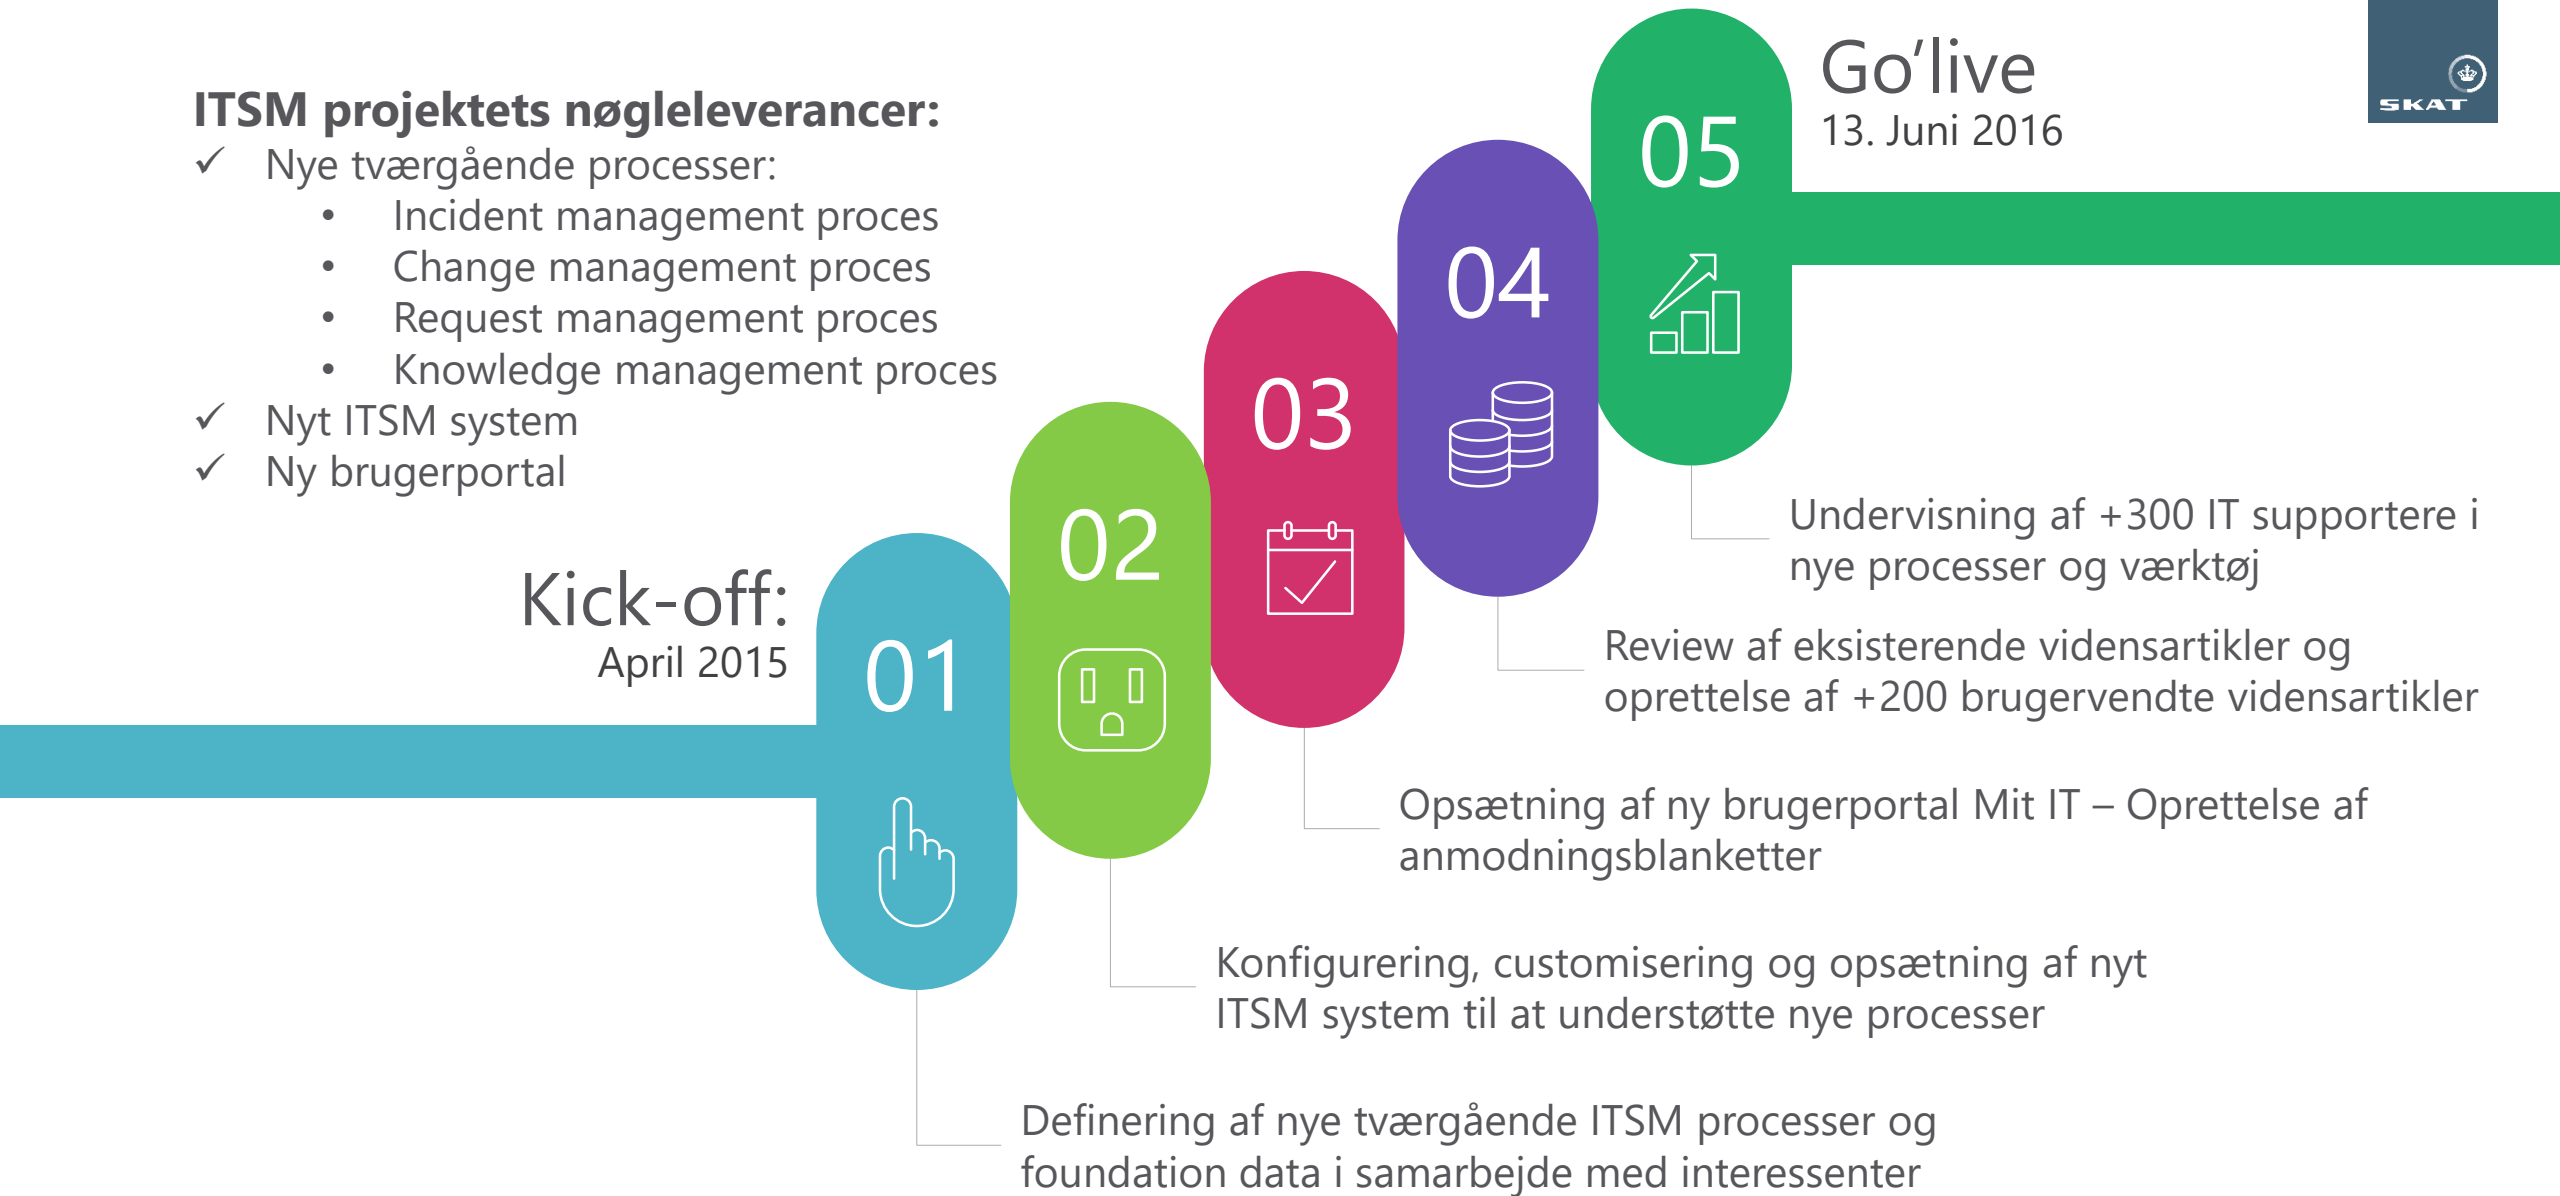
ITSM projektets nøgleleverancer:
✓ Nye tværgående processer:
• Incident management proces
• Change management proces
• Request management proces
• Knowledge management proces
✓ Nyt ITSM system
✓ Ny brugerportal

Go'live
13. Juni 2016

SKAT

Kick-off:
April 2015

01
02
03
04
05

Undervisning af +300 IT supportere i nye processer og værktøj

Review af eksisterende vidensartikler og oprettelse af +200 brugervendte vidensartikler

Opsætning af ny brugerportal Mit IT – Oprettelse af anmodningsblanketter

Konfigurering, customisering og opsætning af nyt ITSM system til at understøtte nye processer

Definering af nye tværgående ITSM processer og foundation data i samarbejde med interessenter